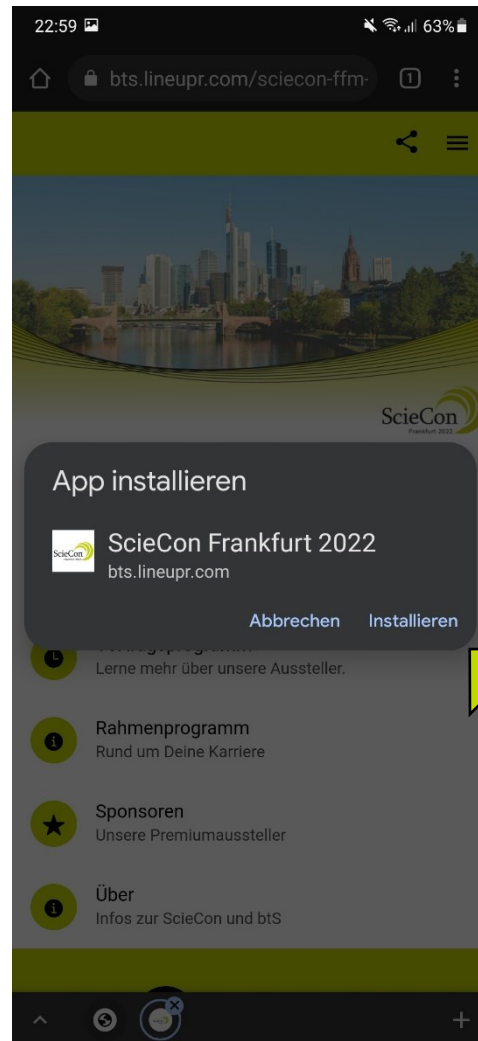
22:59

63%

bts.lineupr.com/sciecon-ffm-

1

ScieCon
Frankfurt 2022

App installieren

ScieCon

ScieCon Frankfurt 2022
bts.lineupr.com

Abbrechen Installieren

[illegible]
Lerne mehr über unsere Aussteller.

Rahmenprogramm
Rund um Deine Karriere

Sponsoren
Unsere Premiumaussteller

Über
Infos zur ScieCon und btS